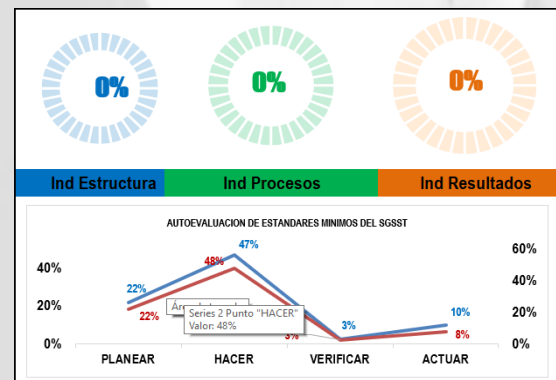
0%

0%

0%

Ind Estructura

Ind Procesos

Ind Resultados

AUTOEVALUACION DE ESTANDARES MINIMOS DEL SGSST

40%

20%

0%

60%

40%

20%

0%

22%

22%

47%

48%

Área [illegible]

Series 2 Punto "HACER"
Valor: 48%

3%

3%

10%

8%

PLANEAR

HACER

VERIFICAR

ACTUAR